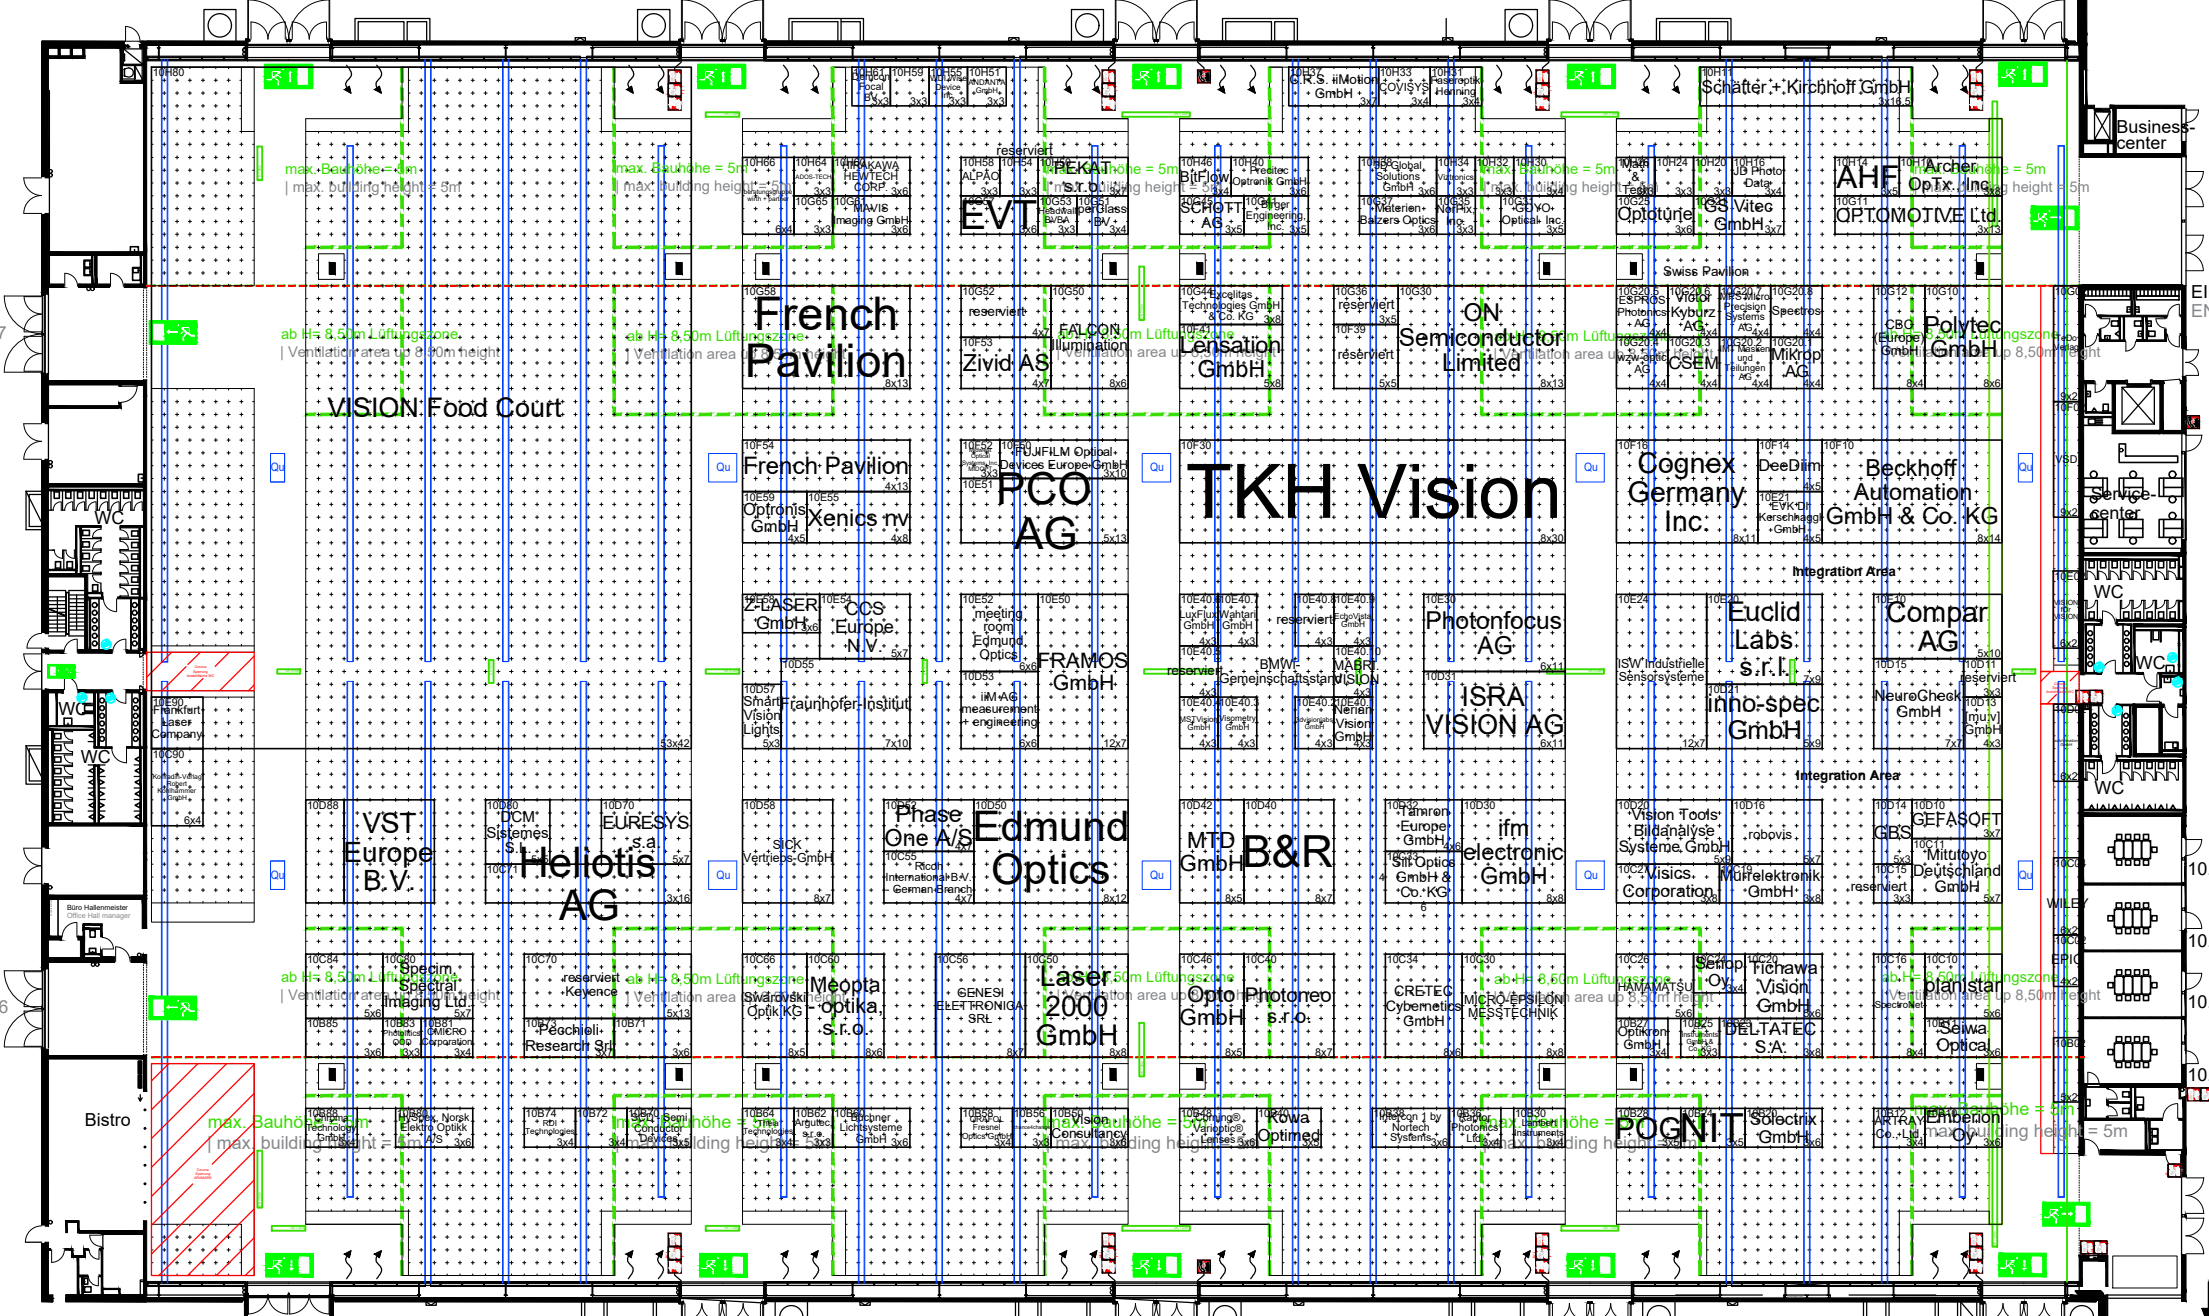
10H80

max. Bauhöhe = 5m
| max. building height = 5m

ab H= 8,50m Lüftungszone
| Ventilation area up 8,50m height

VISION Food Court

10H66 10H64 10H62 HIRAKAWA HEWTECH CORP.
10G65 10G61 WAVIS Imaging GmbH

10H61 10H59 10H55 10H51

10H58 ALPAO 10H54 10H50 PEKAT s.r.o.
reserviert
EVT
10G53 10G51 Glass B.V.

10G58 French Pavilion 8x13

10G52 reserviert 10G50 FALCON Illumination
10F53 Zivid AS

10F54 French Pavilion 4x13
10E59 Optronis GmbH 10E55 Xenics nv

10F52 10F50 FUJIFILM Optical Devices Europe GmbH
10E51 PCO AG

10E60 Z-LASER GmbH 10E54 CCS Europe N.V.
10D55
10D57 Smart Vision Lights Fraunhofer-Institut

10E52 meeting room Edmund Optics 10E50 FRAMOS GmbH
10D53 iiM AG measurement + engineering

10H46 BitFlow 10H40 Precitec Optronik GmbH
10G45 SCHOTT AG 10G41 Edger Engineering Inc.

10H37 R.S. iiMotion GmbH 10H33 Covisys 10H31 Faseroptik Henning
10H36 Global Solutions GmbH 10H34 10H32 10H30
10G37 Materion Balzers Optics 10G35 NorPix Inc. 10G31 CBYO Optical Inc.

10G44 Excelitas Technologies GmbH & Co. KG
10F41 Lensation GmbH

10G36 reserviert 10G30 ON Semiconductor Limited
10F39 reserviert

10F30 TKH Vision 8x30

10E40 LuxFlux Wahtari GmbH
reserviert BMW Gemeinschaftsstand VISION
MABRI.VISION
MSTVision Visiometry GmbH
Nerian Vision GmbH

10E30 Photonfocus AG
10D31 ISRA VISION AG

10H11 Schäfter + Kirchhoff GmbH

10H26 Mad & Tech 10H24 10H20 10H16 JD Photo Data
10G25 Optoture 10G21 GS Vitec GmbH

10H14 AHF 10H10 Archer OpTx, Inc.
10G11 OPTOMOTIVE Ltd.

Swiss Pavilion
10G20.5 ESPROS Photonics AG Victor Kyburz AG MPS Micro Precision Systems AG Spectros
10G20.4 wzw-optic AG CSEM Mikrop AG

10G12 CBC (Europe) GmbH 10G10 Polytec GmbH

10F16 Cognex Germany Inc.
10F14 DeeDim
10E21 EVK DI Kerschhaggl GmbH
10F10 Beckhoff Automation GmbH & Co. KG

Integration Area

10E24 ISW Industrielle Sensorsysteme
10E20 Euclid Labs s.r.l.
10D21 inno-spec GmbH

10E10 Compar AG
10D15 NeuroCheck GmbH
10D11 reserviert
10D13 [mu:v] GmbH

Integration Area

10D88 VST Europe B.V.
10D80 DCM Sistemes S.L. 10D70 EURESYS s.a.
Heliotis AG

10E90 Frankfurt Laser Company
10C90

10D58 SICK Vertriebs-GmbH

10D52 Phase One A/S 10D50 Edmund Optics
10C55 Ricoh International B.V. German Branch

10D42 MTD GmbH 10D40 B&R

10D32 Tamron Europe GmbH 10D30 ifm electronic GmbH
SiltOptics GmbH & Co. KG

10D20 Vision Tools Bildanalyse Systeme GmbH 10D16 robovis
10C21 Visics Corporation 10C19 Mürrelektronik GmbH

10D14 GBS 10D10 GEFASOFT
10C11 Mitutoyo Deutschland GmbH
reserviert

10C84 10C80 Specim Spectral Imaging Ltd.
10B85 10B83 10B81 OMRON Corporation

10C70 reserviert Keyence
10B73 Pecchioli Research Srl 10B71

10C66 Swarovski Optik KG 10C60 Meopta optika s.r.o.

10C56 GENESI ELETTRONICA SRL
10C50 Laser 2000 GmbH

10C46 Opto GmbH 10C40 Photoneo s.r.o.

10C34 CRETEC Cybernetics GmbH 10C30 MICRO-EPSILON MESSTECHNIK

10C26 HAMAMATSU 10C20 Tichawa Vision GmbH
Sentop Oy
10B27 Optikron GmbH 10B25 DELTATEC S.A.

10C16 10C10 planistar
10B15 Seiwa Optical

Bistro

10B88 10B86 Norsk Elektro Optikk A/S

10B74 RDI Technologies 10B72 10B70 Semi Conductor Devices
10B64 10B62 10B60 Lechner Lichtsysteme GmbH

10B58 10B56 10B50 Vision Consultancy
10B48 Variopic Lenses 10B40 Kowa Optimed

10B38 Norteck Systems 10B36 10B30

10B28 POGNIT 10B20 Solectrix GmbH
10B12 ARTRAY Co., Ltd. 10B10 Embention Oy

Business-center
Service-center
WC
Büro Hallenmeister Office Hall manager
VSD
WILEY
EPIC
Qu